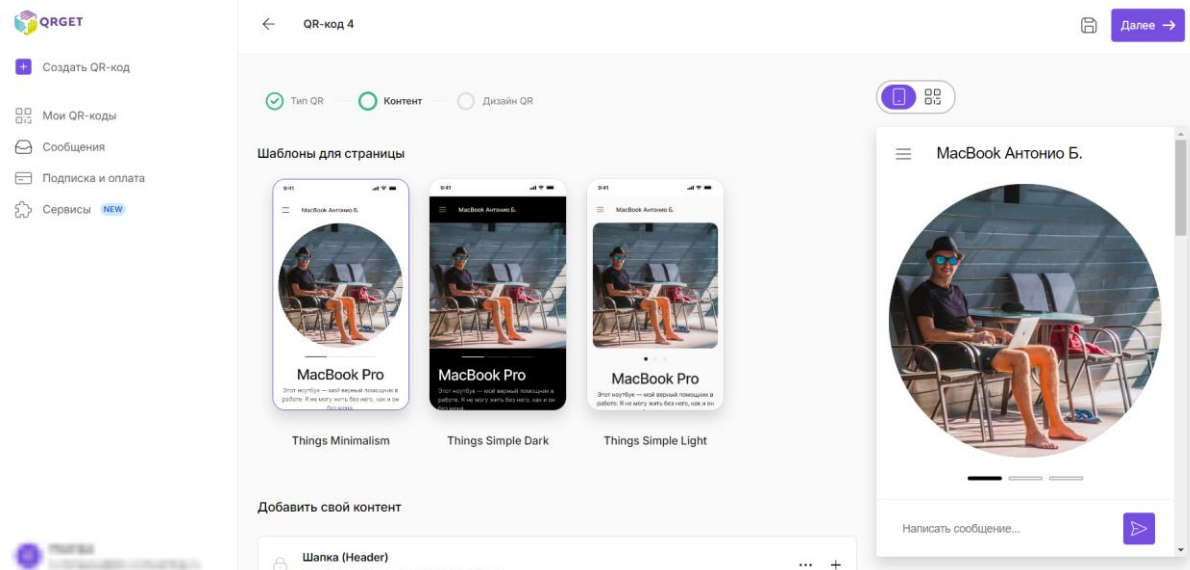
QRGET

Создать QR-код

Мои QR-коды
Сообщения
Подписка и оплата
Сервисы NEW

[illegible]

QR-код 4

Далее

Тип QR
Контент
Дизайн QR

Шаблоны для страницы

9:41
MacBook Антонио Б.
MacBook Pro
Этот ноутбук — мой верный помощник в работе. Я не могу жить без него, как и он без меня.

9:41
MacBook Антонио Б.
MacBook Pro
Этот ноутбук — мой верный помощник в работе. Я не могу жить без него, как и он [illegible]

9:41
MacBook Антонио Б.
MacBook Pro
Этот ноутбук — мой верный помощник в работе. Я не могу жить без него, как и он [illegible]

Things Minimalism
Things Simple Dark
Things Simple Light

Добавить свой контент

Шапка (Header)

MacBook Антонио Б.

Написать сообщение...